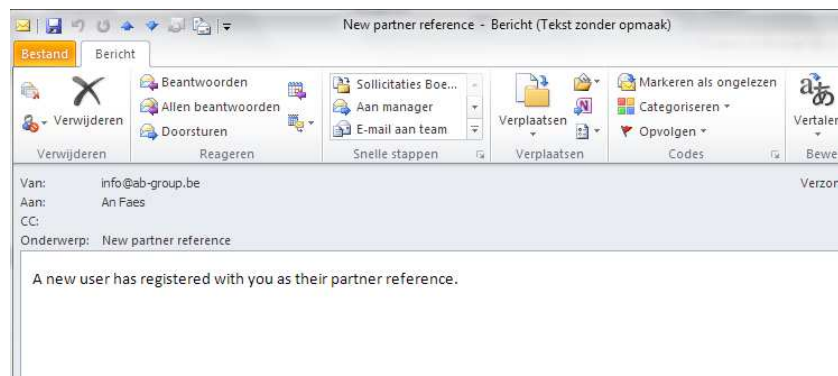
New partner reference - Bericht (Tekst zonder opmaak)

Bestand
Bericht

Verwijderen
Verwijderen

Beantwoorden
Allen beantwoorden
Doorsturen
Reageren

Sollicitaties Boe...
Aan manager
E-mail aan team
Snelle stappen

Verplaatsen
Verplaatsen

Markeren als ongelezen
Categoriseren
Opvolgen
Codes

Vertalen
Bewe

Van: info@ab-group.be
Aan: An Faes
CC:
Onderwerp: New partner reference

Verzon

A new user has registered with you as their partner reference.